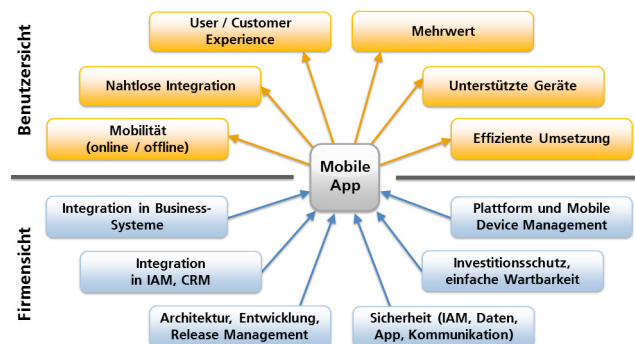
Benutzersicht

User / Customer Experience

Mehrwert

Nahtlose Integration

Unterstützte Geräte

Mobilität (online / offline)

Effiziente Umsetzung

Mobile App

Firmensicht

Integration in Business-Systeme

Plattform und Mobile Device Management

Integration in IAM, CRM

Investitionsschutz, einfache Wartbarkeit

Architektur, Entwicklung, Release Management

Sicherheit (IAM, Daten, App, Kommunikation)